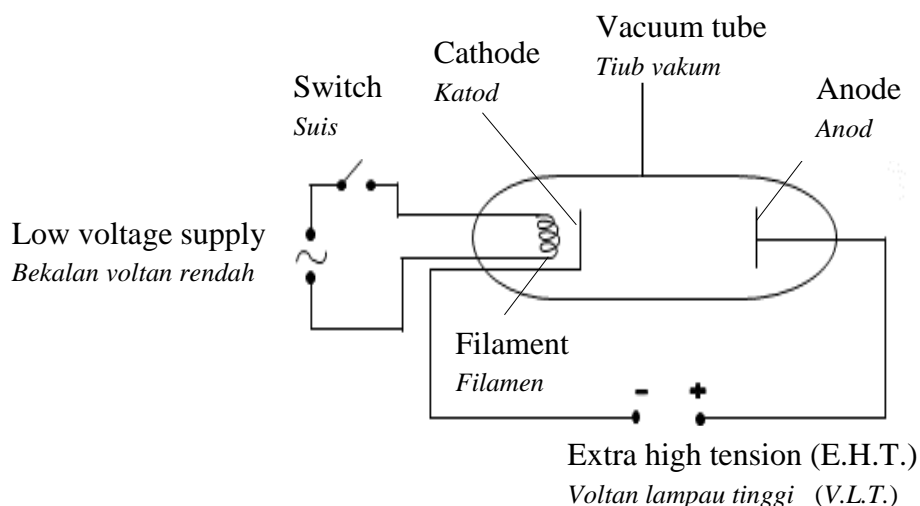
Vacuum tube
*Tiub vakum*

Cathode
*Katod*

Switch
*Suis*

Anode
*Anod*

Low voltage supply
*Bekalan voltan rendah*

$\sim$

Filament
*Filamen*

$-$ $+$

Extra high tension (E.H.T.)
*Voltan lampau tinggi* (*V.L.T.*)